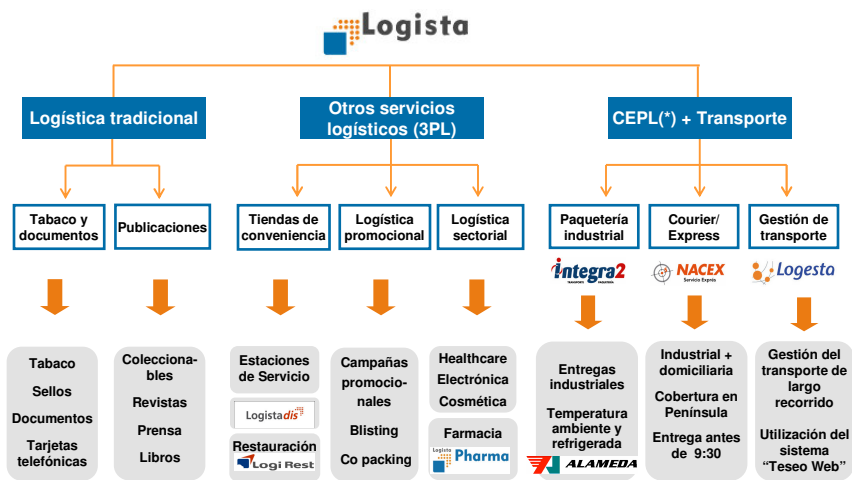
Logista

Logística tradicional

Otros servicios logísticos (3PL)

CEPL(*) + Transporte

Tabaco y documentos

Publicaciones

Tiendas de conveniencia

Logística promocional

Logística sectorial

Paquetería industrial

Courier/ Express

Gestión de transporte

integra2

NACEX Servicio Exprés

Logesta

Tabaco

Sellos

Documentos

Tarjetas telefónicas

Coleccionables

Revistas

Prensa

Libros

Estaciones de Servicio

Logistadis

Restauración

Logi Rest

Campañas promocionales

Blisting

Co packing

Healthcare

Electrónica

Cosmética

Farmacia

Logista Pharma

Entregas industriales

Temperatura ambiente y refrigerada

ALAMEDA

Industrial + domiciliaria

Cobertura en Península

Entrega antes de 9:30

Gestión del transporte de largo recorrido

Utilización del sistema "Teseo Web"